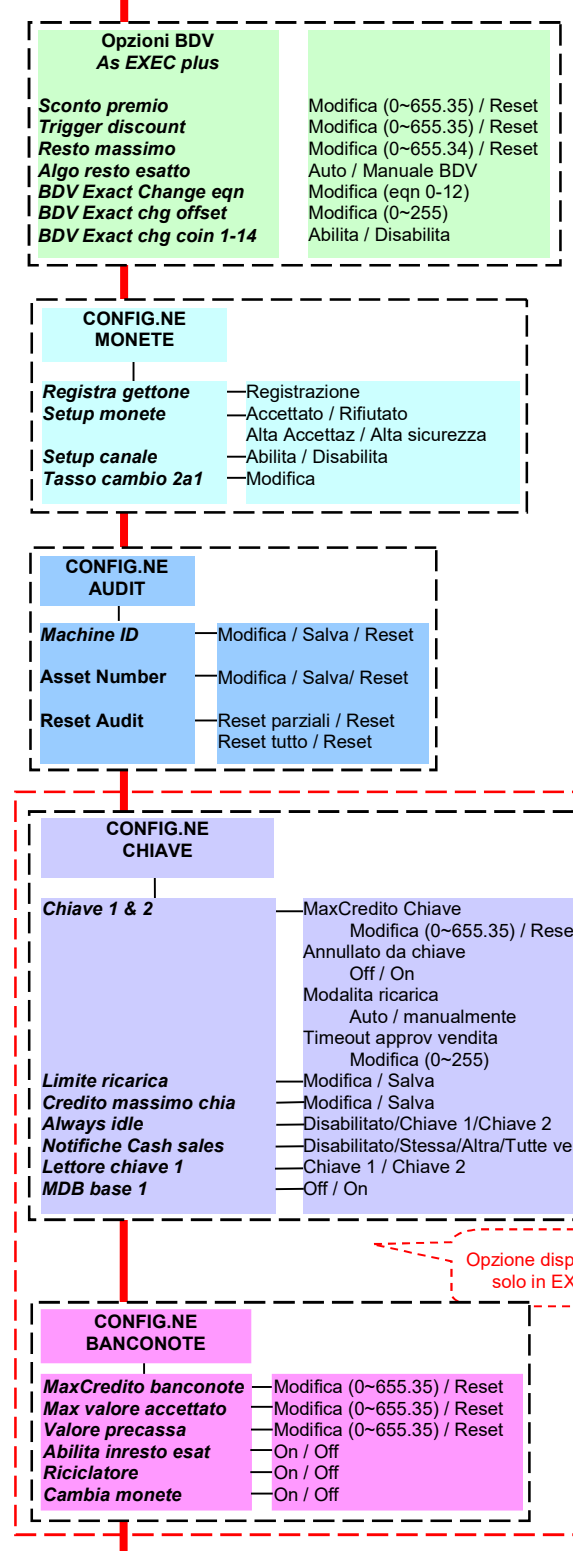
Opzioni BDV
As EXEC plus

Sconto premio — Modifica (0~655.35) / Reset
Trigger discount — Modifica (0~655.35) / Reset
Resto massimo — Modifica (0~655.34) / Reset
Algo resto esatto — Auto / Manuale BDV
BDV Exact Change eqn — Modifica (eqn 0-12)
BDV Exact chg offset — Modifica (0~255)
BDV Exact chg coin 1-14 — Abilita / Disabilita

CONFIG.NE
MONETE

Registra gettone — Registrazione
Setup monete — Accettato / Rifiutato
Alta Accettaz / Alta sicurezza
Setup canale — Abilita / Disabilita
Tasso cambio 2a1 — Modifica

CONFIG.NE
AUDIT

Machine ID — Modifica / Salva / Reset
Asset Number — Modifica / Salva/ Reset
Reset Audit — Reset parziali / Reset
Reset tutto / Reset

CONFIG.NE
CHIAVE

Chiave 1 & 2 — MaxCredito Chiave
Modifica (0~655.35) / Rese
Annullato da chiave
Off / On
Modalita ricarica
Auto / manualmente
Timeout approv vendita
Modifica (0~255)
Limite ricarica — Modifica / Salva
Credito massimo chia — Modifica / Salva
Always idle — Disabilitato/Chiave 1/Chiave 2
Notifiche Cash sales — Disabilitato/Stessa/Altra/Tutte ve
Lettore chiave 1 — Chiave 1 / Chiave 2
MDB base 1 — Off / On

Opzione disp
solo in EX

CONFIG.NE
BANCONOTE

MaxCredito banconote — Modifica (0~655.35) / Reset
Max valore accettato — Modifica (0~655.35) / Reset
Valore precassa — Modifica (0~655.35) / Reset
Abilita inresto esat — On / Off
Riciclatore — On / Off
Cambia monete — On / Off